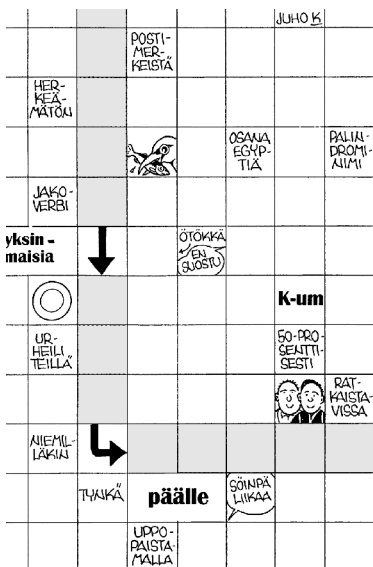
JUHO K

POSTIMERKEISTÄ

HERKEÄMÄTÖN

OSANA EGYPTIÄ

PALINDROMINIMI

JAKOVERBI

yksinmaisia

ÖTÖKKÄ

EN SUOSTU

K-um

URHEILIJOILLA

50-PROSENTTISESTI

RATKAISTAVISSA

NIEMILÄKIN

TYAKÄ

päälle

SOINPÄ LIIKAA

UPPOPAISTAMALLA